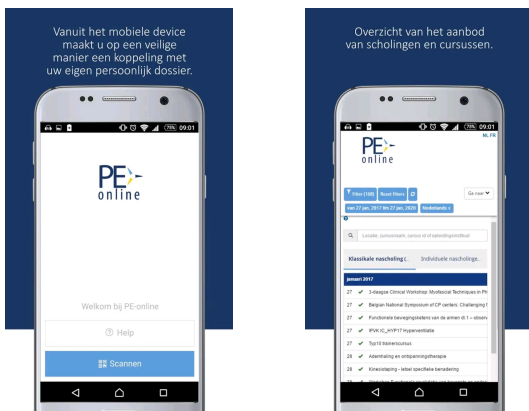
Vanuit het mobiele device maakt u op een veilige manier een koppeling met uw eigen persoonlijk dossier.

75% 09:01

PE online

Welkom bij PE-online

Help

Scannen

Overzicht van het aanbod van scholingen en cursussen.

75% 09:01

NL FR

PE online

Filter (168) Reset filters

Ga naar

van 27 jan. 2017 t/m 27 jan. 2020 Nederlands

Locatie, cursusnaam, cursus-id of opleidingsinstituut

Klassikale nascholing (... Individuele nascholinge...

januari 2017

| | | |
|---|---|---|
| 27 | ✔ | 3-daagse Clinical Workshop: Myofascial Techniques in Ph |
| 27 | ✔ | Belgian National Symposium of CP centers: Challenging t |
| 27 | ✔ | Functionele bewegingsketens van de armen dl.1 – observ |
| 27 | ✔ | IPVK:IC_HYP17 Hyperventilatie |
| 27 | ✔ | Top10 trainerscursus |
| 28 | ✔ | Ademhaling en ontspanningstherapie |
| 28 | ✔ | Kinesitaping - label specifieke benadering |
| 28 | ✔ | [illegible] |